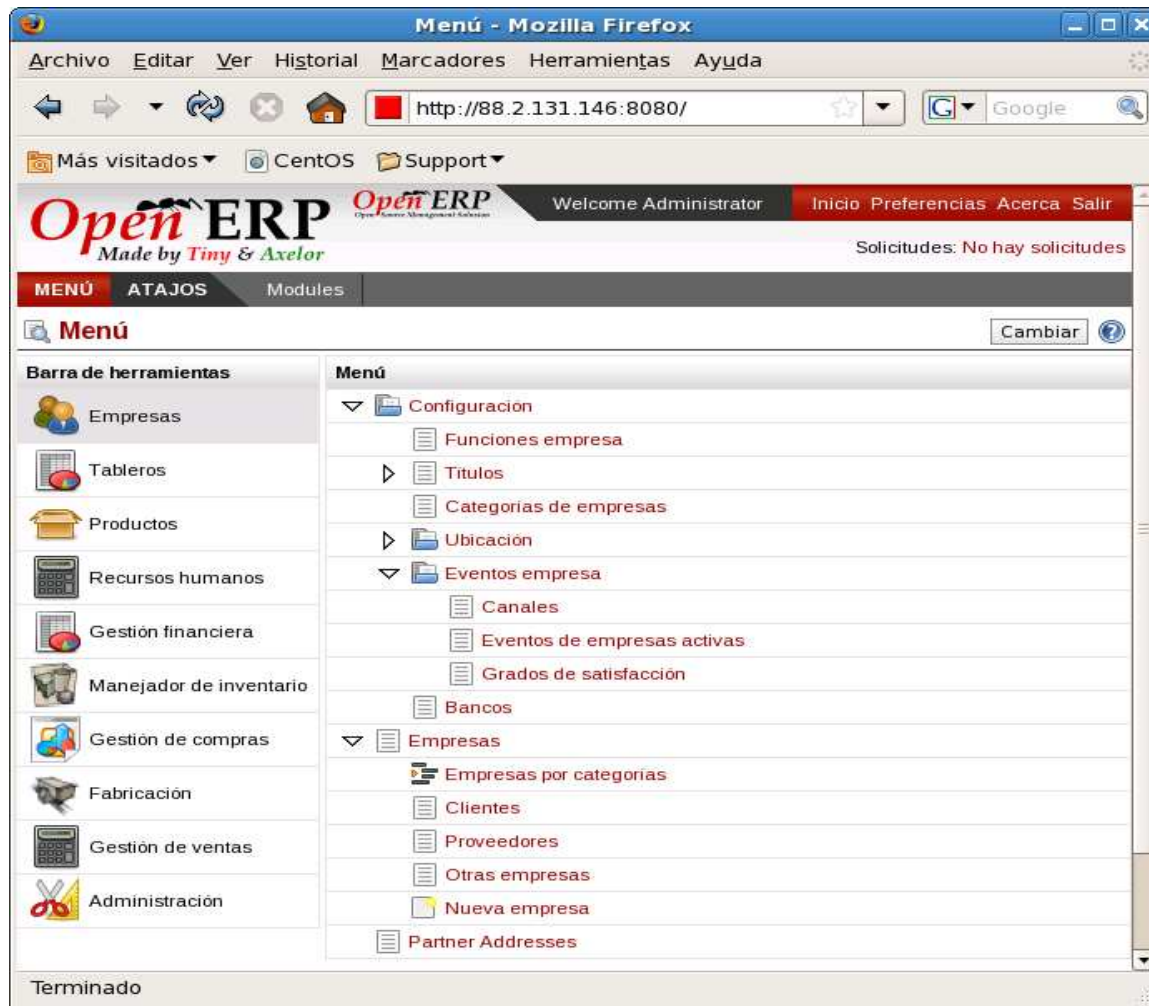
Menú - Mozilla Firefox

Archivo Editar Ver Historial Marcadores Herramientas Ayuda

http://88.2.131.146:8080/

Google

Más visitados ▾ CentOS Support ▾

Open ERP
Made by Tiny & Axelor

Open ERP

Welcome Administrator

Inicio Preferencias Acerca Salir

Solicitudes: No hay solicitudes

MENÚ ATAJOS Modules

Menú

Cambiar

Barra de herramientas

Empresas
Tableros
Productos
Recursos humanos
Gestión financiera
Manejador de inventario
Gestión de compras
Fabricación
Gestión de ventas
Administración

Menú

Configuración
Funciones empresa
Titulos
Categorías de empresas
Ubicación
Eventos empresa
Canales
Eventos de empresas activas
Grados de satisfacción
Bancos
Empresas
Empresas por categorías
Clientes
Proveedores
Otras empresas
Nueva empresa
Partner Addresses

Terminado